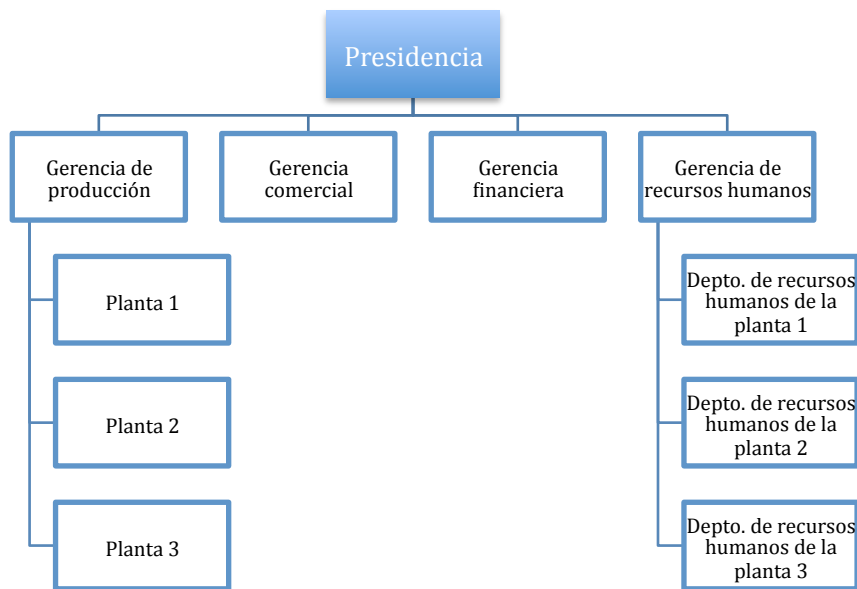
Presidencia

Gerencia de producción

Gerencia comercial

Gerencia financiera

Gerencia de recursos humanos

Planta 1

Planta 2

Planta 3

Depto. de recursos humanos de la planta 1

Depto. de recursos humanos de la planta 2

Depto. de recursos humanos de la planta 3